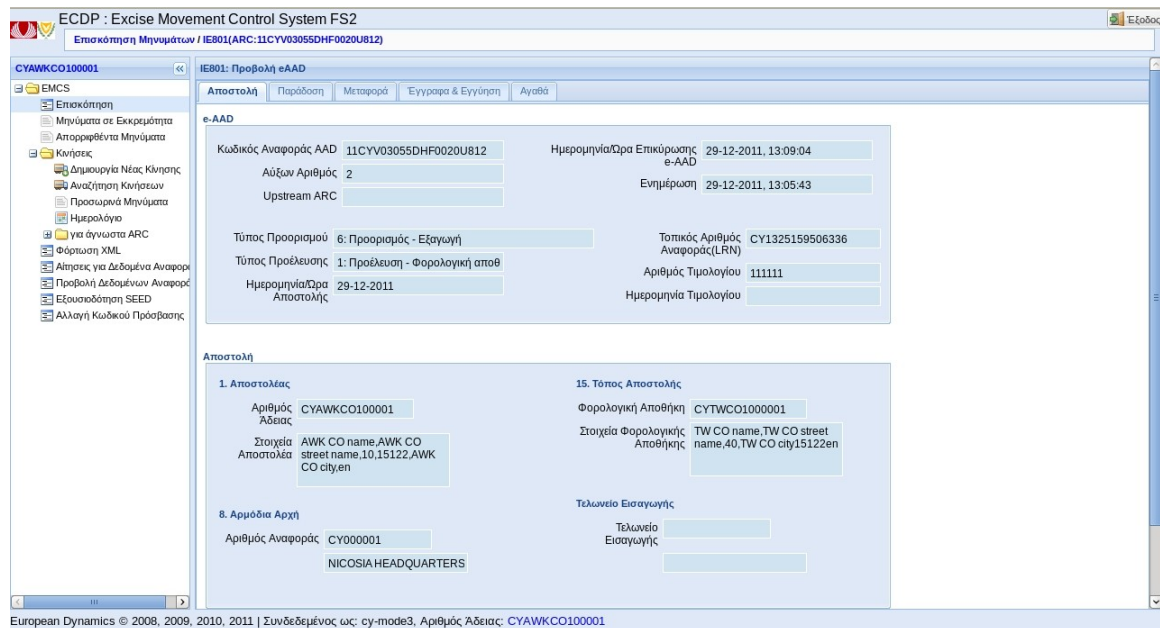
ECDP : Excise Movement Control System FS2

Επισκόπηση Μηνυμάτων / IE801(ARC:11CYV03055DHF0020U812)

Έξοδος

CYAWKCO100001

EMCS
Επισκόπηση
Μηνύματα σε Εκκρεμότητα
Απορριφθέντα Μηνύματα
Κινήσεις
Δημιουργία Νέας Κίνησης
Αναζήτηση Κινήσεων
Προσωρινά Μηνύματα
Ημερολόγιο
για άγνωστα ARC
Φόρτωση XML
Αιτησεις για Δεδομένα Αναφορ
Προβολή Δεδομένων Αναφορ
Εξουσιοδότηση SEED
Αλλαγή Κωδικού Πρόσβασης

IE801: Προβολή eAAD

Αποστολή | Παράδοση | Μεταφορά | Έγγραφα & Εγγύηση | Αγαθά

e-AAD

Κωδικός Αναφοράς AAD 11CYV03055DHF0020U812
Αύξων Αριθμός 2
Upstream ARC
Ημερομηνία/Ώρα Επικύρωσης e-AAD 29-12-2011, 13:09:04
Ενημέρωση 29-12-2011, 13:05:43

Τύπος Προορισμού 6: Προορισμός - Εξαγωγή
Τύπος Προέλευσης 1: Προέλευση - Φορολογική αποθ
Ημερομηνία/Ώρα Αποστολής 29-12-2011
Τοπικός Αριθμός Αναφοράς(LRN) CY1325159506336
Αριθμός Τιμολογίου 111111
Ημερομηνία Τιμολογίου

Αποστολή

1. Αποστολέας
Αριθμός Άδειας CYAWKCO100001
Στοιχεία Αποστολέα AWK CO name,AWK CO street name,10,15122,AWK CO city,en

15. Τόπος Αποστολής
Φορολογική Αποθήκη CYTWCO1000001
Στοιχεία Φορολογικής Αποθήκης TW CO name,TW CO street name,40,TW CO city15122en

8. Αρμόδια Αρχή
Αριθμός Αναφοράς CY000001
NICOSIA HEADQUARTERS

Τελωνείο Εισαγωγής
Τελωνείο Εισαγωγής

European Dynamics © 2008, 2009, 2010, 2011 | Συνδεδεμένος ως: cy-mode3, Αριθμός Άδειας: CYAWKCO100001